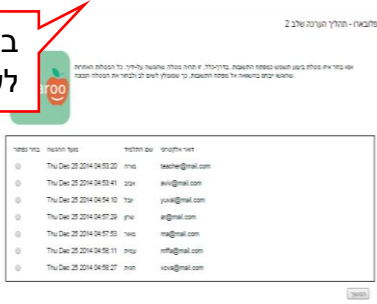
ב
לי

פלוגארו - תהליך הערכה שלב 2

אנא בחר את מטלת ביצוע השאלה בטבלת התשובות. בודדים-כלל. יש החזרה במטלה שמופיע על-ידך. כל הכשלות האחרות שתבצע יכללו בתשובות את מטלת התשובות. כך שמטלתך לשים לב לבחירה את הטבלה הבאה.

aroo

| בחר בחיבור | מועד ההגשה | שם התלמיד | דואר אלקטרוני |
|---|---|---|---|
| ○ | Thu Dec 25 2014 04:53:20 | מורה | teacher@mail.com |
| ○ | Thu Dec 25 2014 04:53:41 | אבי | avio@mail.com |
| ○ | Thu Dec 25 2014 04:54:10 | יובל | yuval@mail.com |
| ○ | Thu Dec 25 2014 04:57:29 | ארז | ar@mail.com |
| ○ | Thu Dec 25 2014 04:57:53 | מאיר | me@mail.com |
| ○ | Thu Dec 25 2014 04:58:11 | נופית | nffa@mail.com |
| ○ | Thu Dec 25 2014 04:58:27 | חנה | xova@mail.com |

המשך